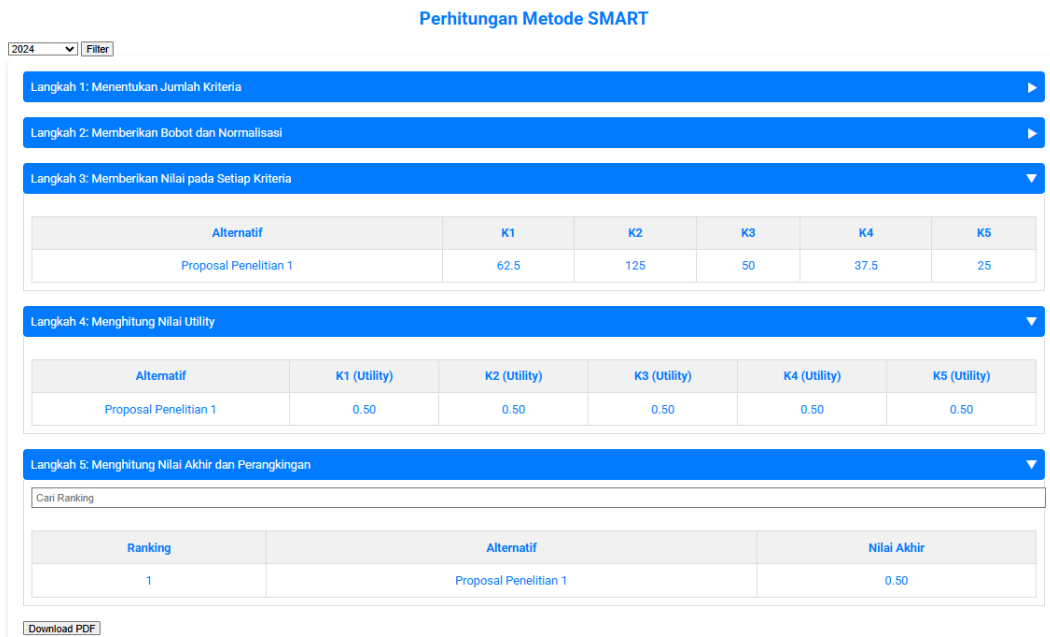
Perhitungan Metode SMART

2024 Filter

Langkah 1: Menentukan Jumlah Kriteria ▶

Langkah 2: Memberikan Bobot dan Normalisasi ▶

Langkah 3: Memberikan Nilai pada Setiap Kriteria ▼

| Alternatif | K1 | K2 | K3 | K4 | K5 |
|---|---|---|---|---|---|
| Proposal Penelitian 1 | 62.5 | 125 | 50 | 37.5 | 25 |

Langkah 4: Menghitung Nilai Utility ▼

| Alternatif | K1 (Utility) | K2 (Utility) | K3 (Utility) | K4 (Utility) | K5 (Utility) |
|---|---|---|---|---|---|
| Proposal Penelitian 1 | 0.50 | 0.50 | 0.50 | 0.50 | 0.50 |

Langkah 5: Menghitung Nilai Akhir dan Perangkingan ▼

Cari Ranking

| Ranking | Alternatif | Nilai Akhir |
|---|---|---|
| 1 | Proposal Penelitian 1 | 0.50 |

Download PDF